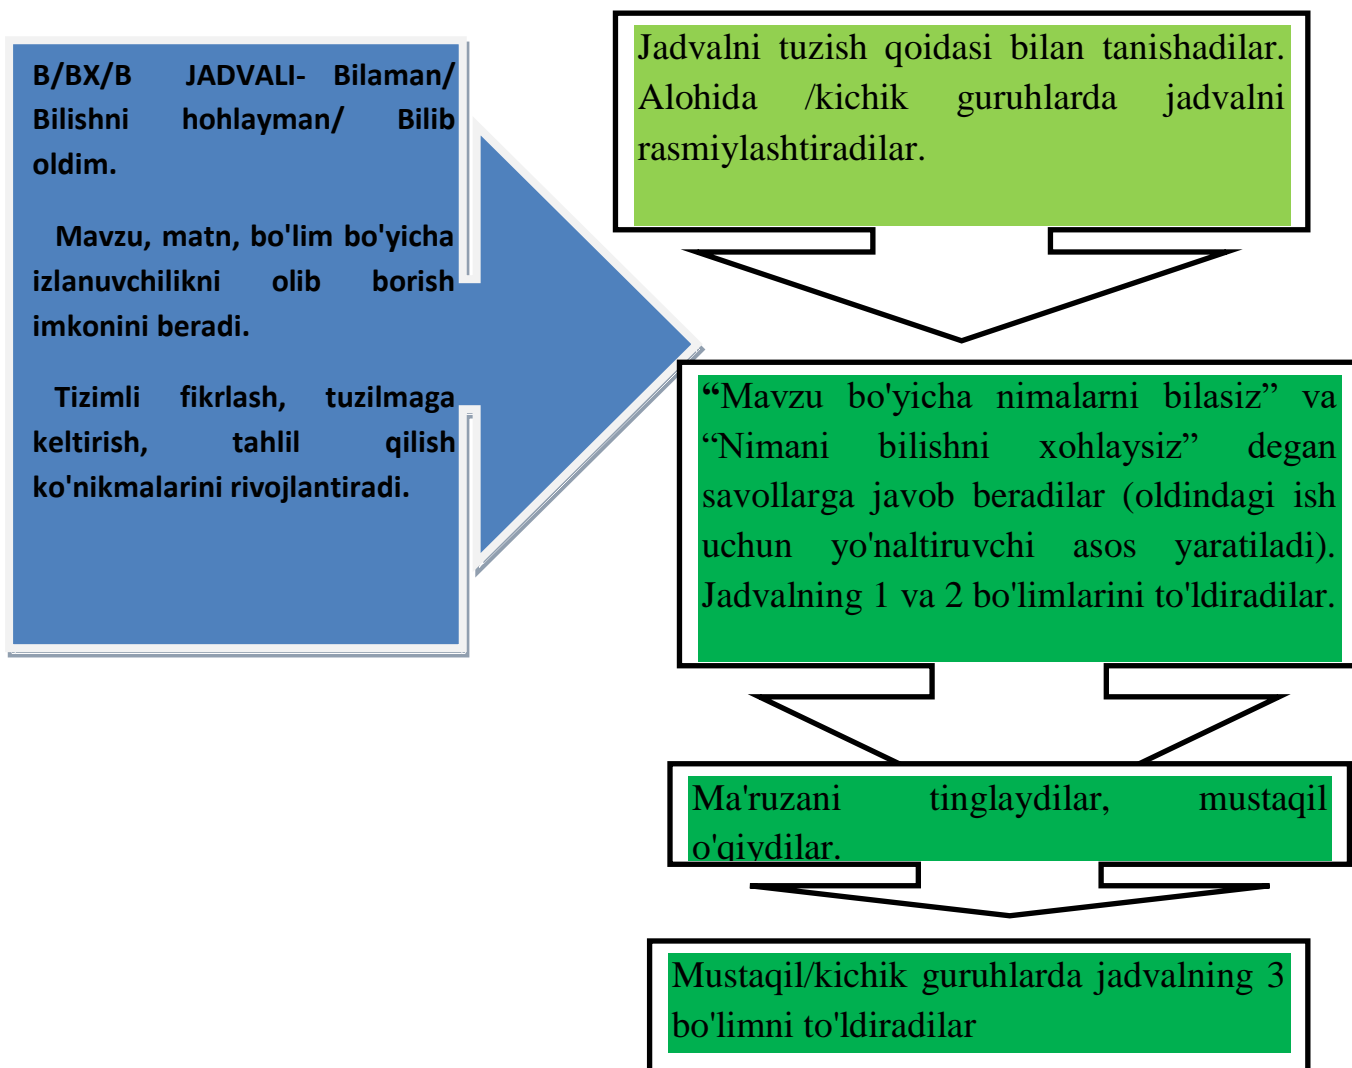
B/BX/B JADVALI- Bilaman/ Bilishni hohlayman/ Bilib oldim.

Mavzu, matn, bo'lim bo'yicha izlanuvchilikni olib borish imkonini beradi.

Tizimli fikrlash, tuzilmaga keltirish, tahlil qilish ko'nikmalarini rivojlantiradi.

Jadvalni tuzish qoidasi bilan tanishadilar. Alohida /kichik guruhlarda jadvalni rasmiylashtiradilar.

“Mavzu bo'yicha nimalarni bilasiz” va “Nimani bilishni xohlaysiz” degan savollarga javob beradilar (oldindagi ish uchun yo'naltiruvchi asos yaratiladi). Jadvalning 1 va 2 bo'limlarini to'ldiradilar.

Ma'ruzani tinglaydilar, mustaqil o'qiydilar.

Mustaqil/kichik guruhlarda jadvalning 3 bo'limni to'ldiradilar